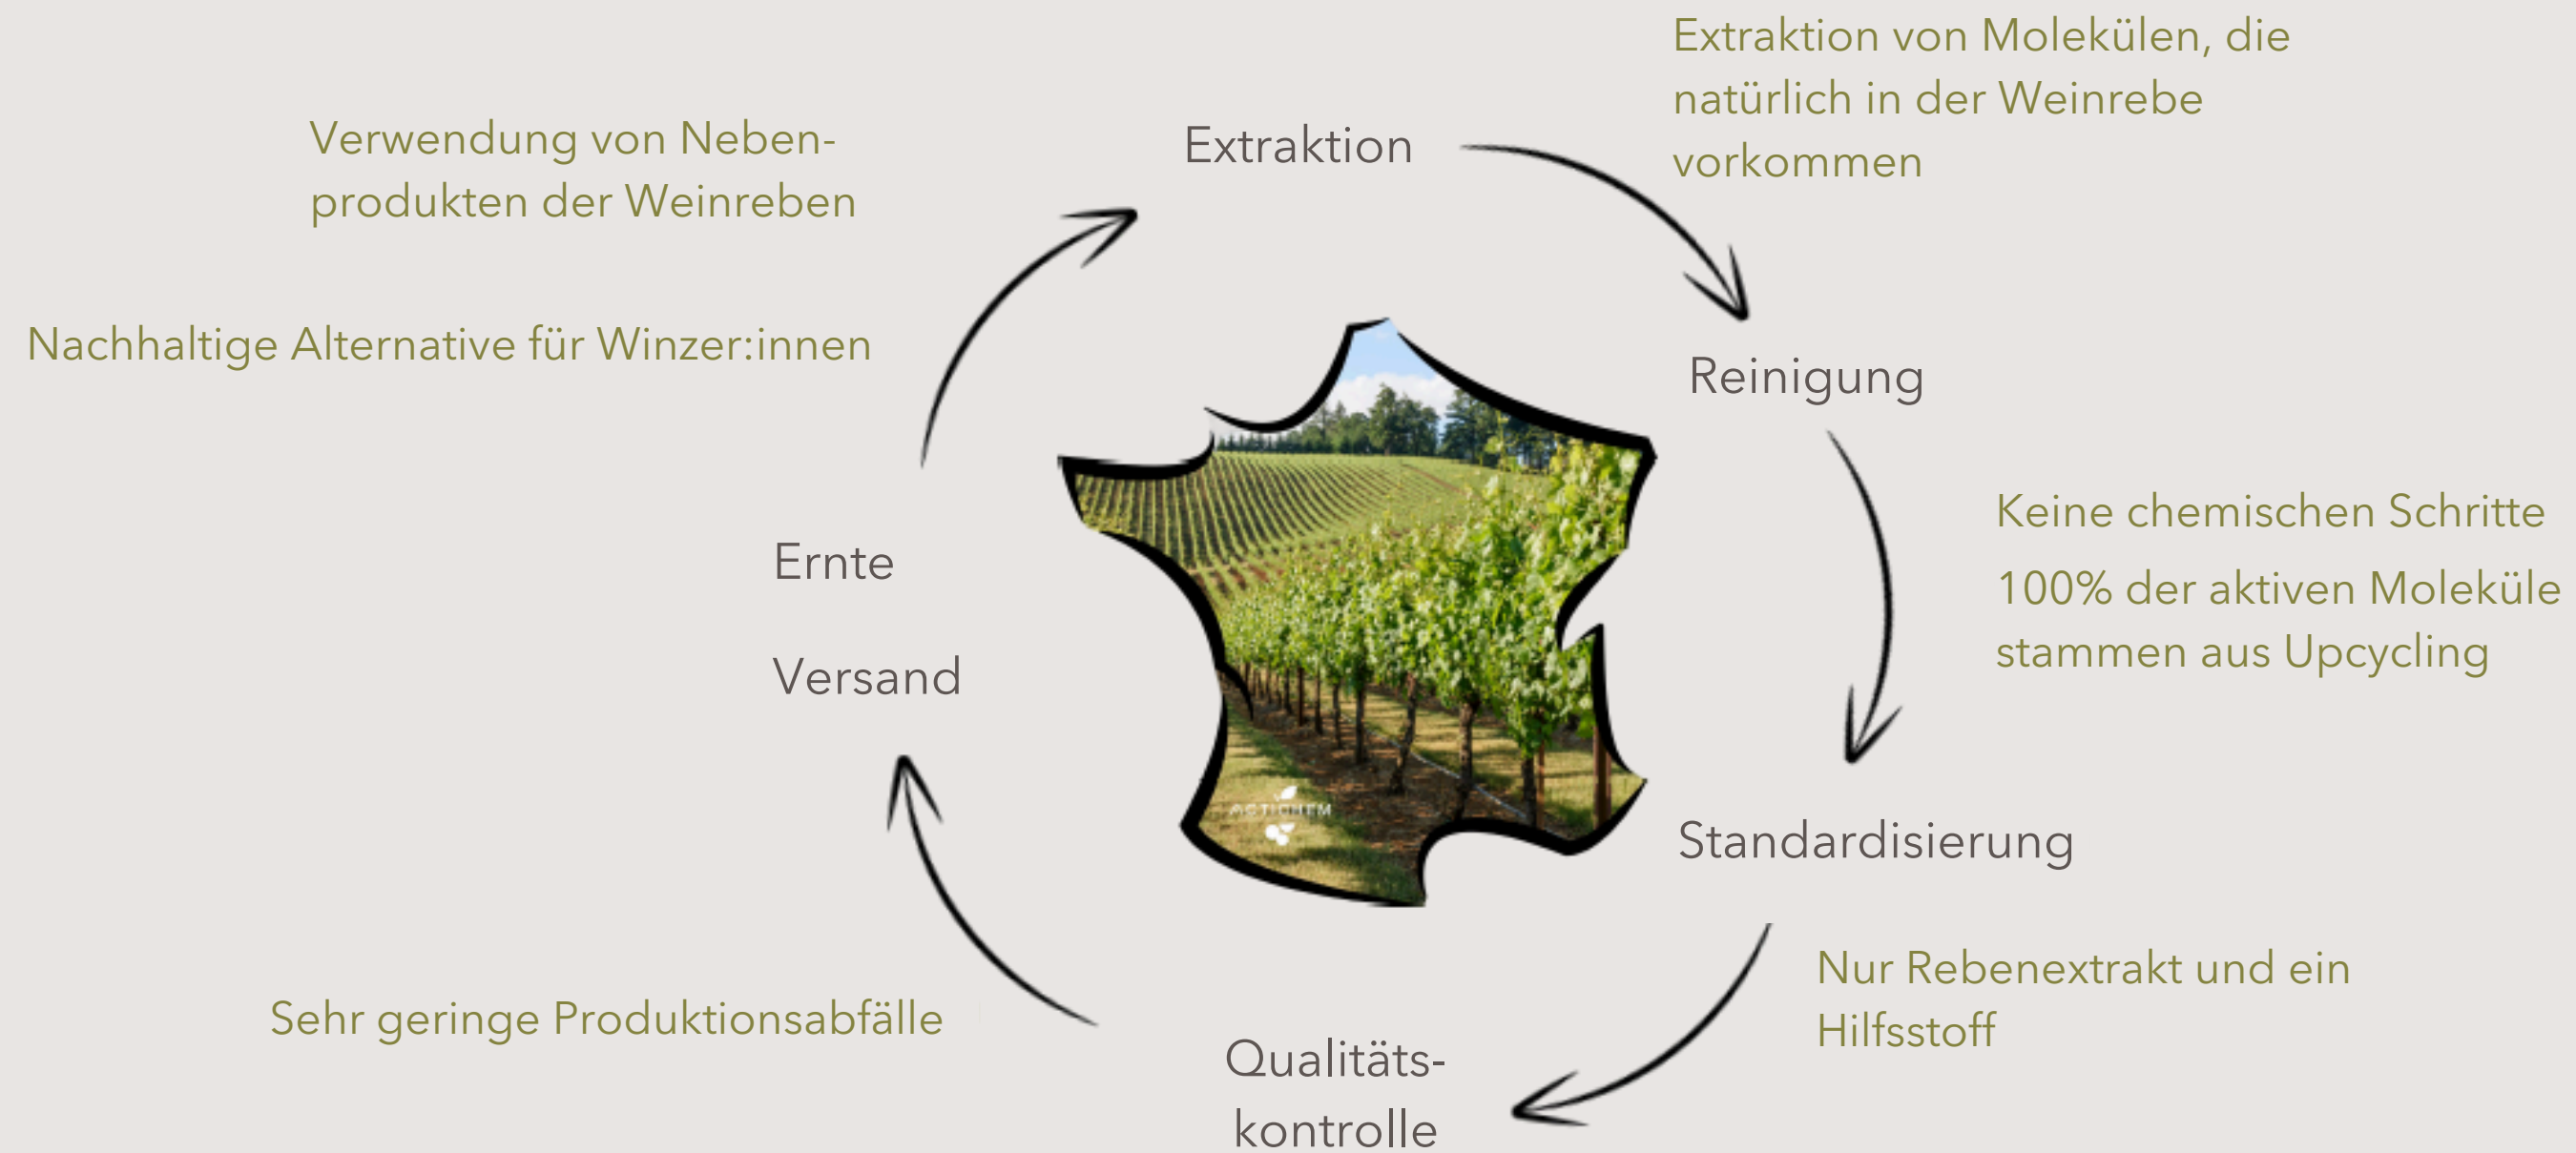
Extraktion

Extraktion von Molekülen, die natürlich in der Weinrebe vorkommen

Verwendung von Nebenprodukten der Weinreben

Nachhaltige Alternative für Winzer:innen

Reinigung

Keine chemischen Schritte

100% der aktiven Moleküle stammen aus Upcycling

Ernte

Versand

Standardisierung

Nur Rebenextrakt und ein Hilfsstoff

Sehr geringe Produktionsabfälle

Qualitätskontrolle